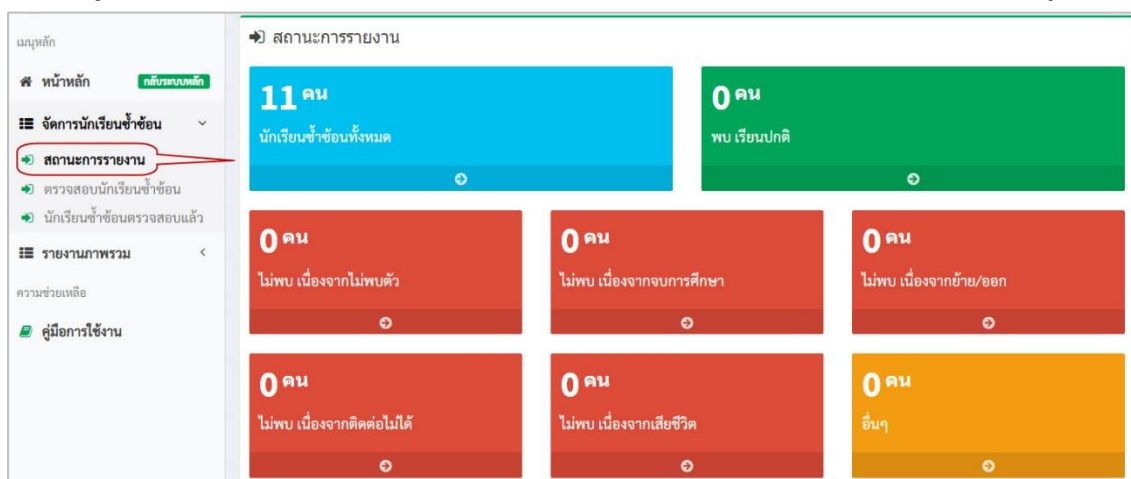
เมนูหลัก

หน้าหลัก กลับระบบหลัก

จัดการนักเรียนซ้ำซ้อน

สถานะการรายงาน

ตรวจสอบนักเรียนซ้ำซ้อน

นักเรียนซ้ำซ้อนตรวจสอบแล้ว

รายงานภาพรวม

ความช่วยเหลือ

คู่มือการใช้งาน

สถานะการรายงาน

11 คน
นักเรียนซ้ำซ้อนทั้งหมด

0 คน
พบ เรียนปกติ

0 คน
ไม่พบ เนื่องจากไม่พบตัว

0 คน
ไม่พบ เนื่องจากจบการศึกษา

0 คน
ไม่พบ เนื่องจากย้าย/ออก

0 คน
ไม่พบ เนื่องจากติดต่อไม่ได้

0 คน
ไม่พบ เนื่องจากเสียชีวิต

0 คน
อื่นๆ